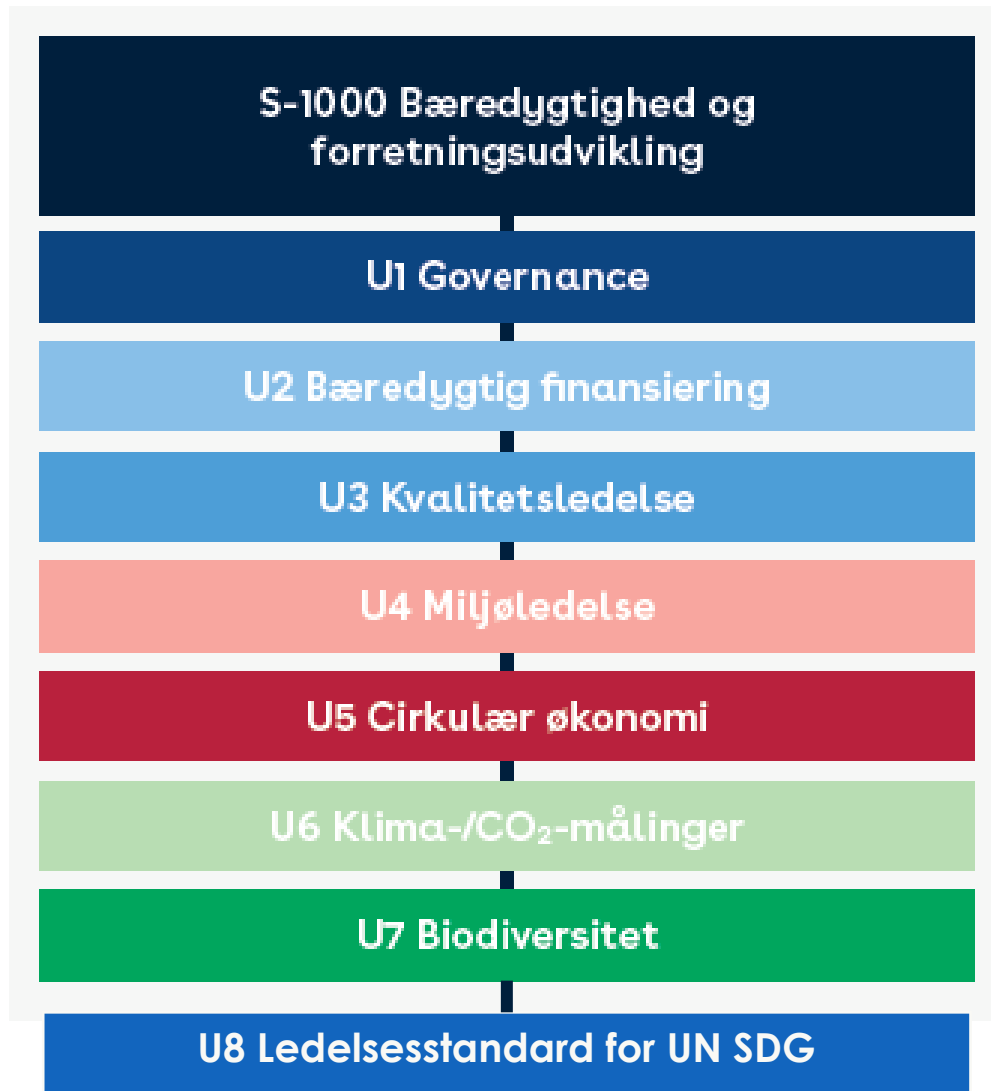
S-1000 Bæredygtighed og forretningsudvikling

U1 Governance

U2 Bæredygtig finansiering

U3 Kvalitetsledelse

U4 Miljøledelse

U5 Cirkulær økonomi

U6 Klima-/$CO_2$-målinger

U7 Biodiversitet

U8 Ledelsesstandard for UN SDG